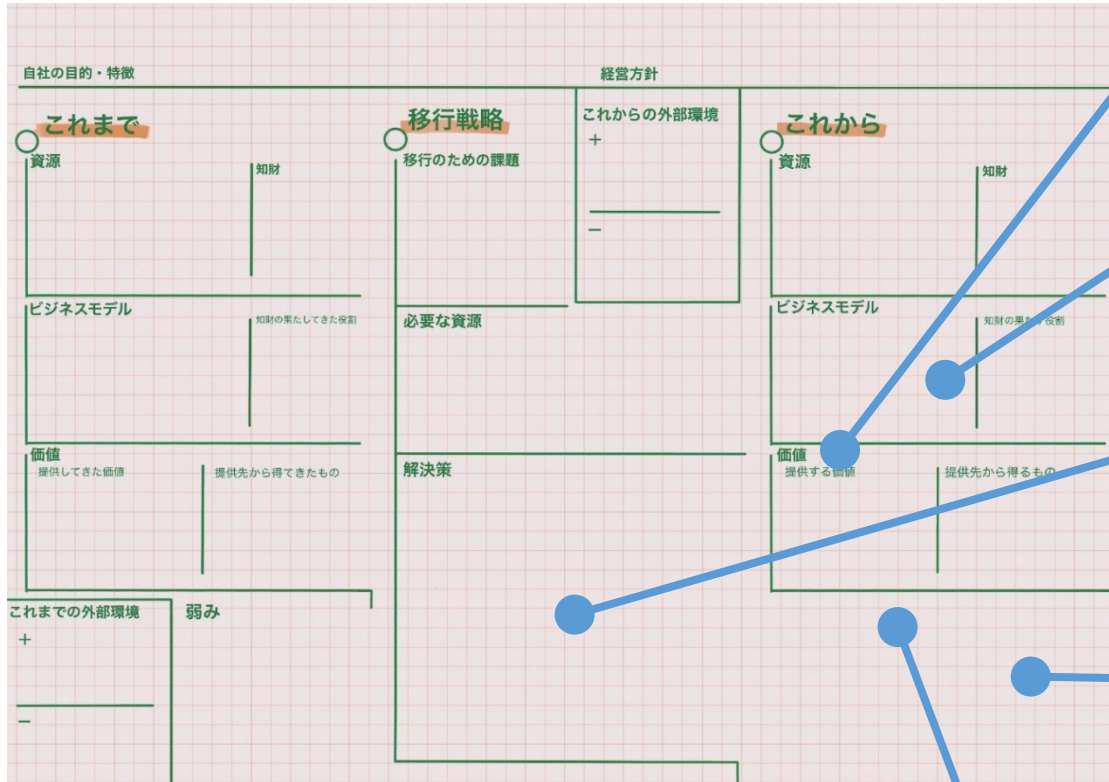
自社の目的・特徴

経営方針

これまで

資源

知財

ビジネスモデル

知財の果たしてきた役割

価値

提供してきた価値

提供先から得てきたもの

これまでの外部環境

+

−

弱み

移行戦略

移行のための課題

必要な資源

解決策

これからの外部環境

+

−

これから

資源

知財

ビジネスモデル

知財の果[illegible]役割

価値

提供する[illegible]

提供先から得るもの